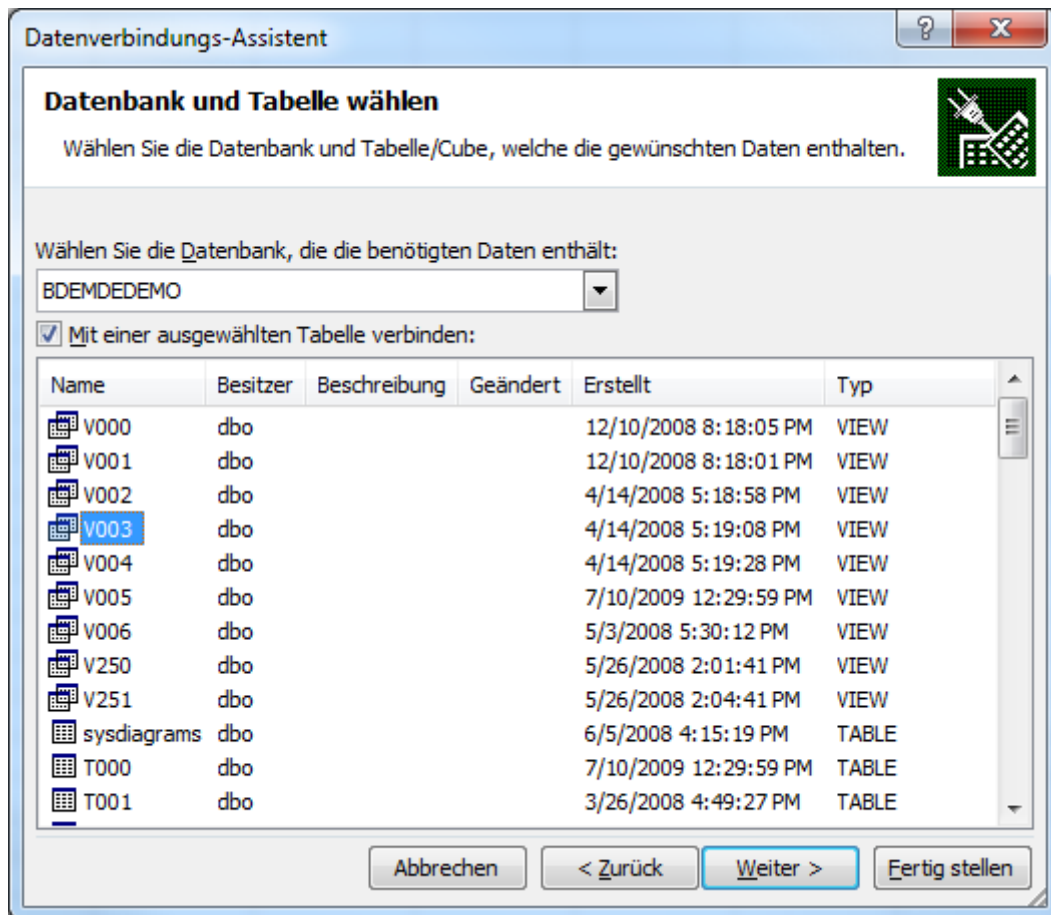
Datenverbindungs-Assistent

?

X

Datenbank und Tabelle wählen

Wählen Sie die Datenbank und Tabelle/Cube, welche die gewünschten Daten enthalten.

Wählen Sie die Datenbank, die die benötigten Daten enthält:

BDEMDEDEMO

Mit einer ausgewählten Tabelle verbinden:

| Name | Besitzer | Beschreibung | Geändert | Erstellt | Typ |
|---|---|---|---|---|---|
| V000 | dbo | | | 12/10/2008 8:18:05 PM | VIEW |
| V001 | dbo | | | 12/10/2008 8:18:01 PM | VIEW |
| V002 | dbo | | | 4/14/2008 5:18:58 PM | VIEW |
| V003 | dbo | | | 4/14/2008 5:19:08 PM | VIEW |
| V004 | dbo | | | 4/14/2008 5:19:28 PM | VIEW |
| V005 | dbo | | | 7/10/2009 12:29:59 PM | VIEW |
| V006 | dbo | | | 5/3/2008 5:30:12 PM | VIEW |
| V250 | dbo | | | 5/26/2008 2:01:41 PM | VIEW |
| V251 | dbo | | | 5/26/2008 2:04:41 PM | VIEW |
| sysdiagrams | dbo | | | 6/5/2008 4:15:19 PM | TABLE |
| T000 | dbo | | | 7/10/2009 12:29:59 PM | TABLE |
| T001 | dbo | | | 3/26/2008 4:49:27 PM | TABLE |

Abbrechen

< Zurück

Weiter >

Fertig stellen